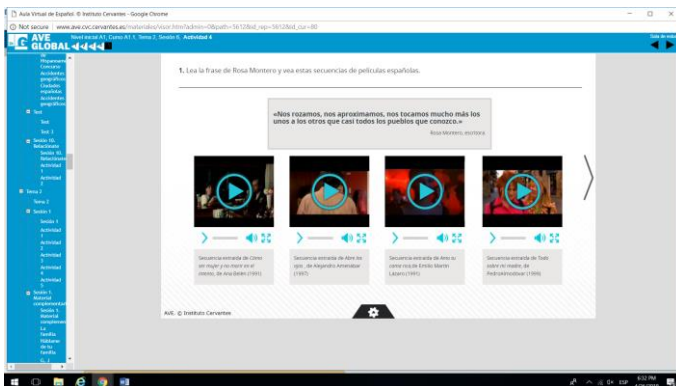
Aula Virtual de Español. © Instituto Cervantes - Google Chrome

Not secure | www.ave.cvc.cervantes.es/materiales/visor.htm?admin=0&path=1612&id_sep=1612&id_cur=80

AVE GLOBAL

Nivel inicial A1, Curso A1.1, Tema 2, Sesión 6, Actividad 4

Hispanoamérica
Conocerá
Accidentes geográficos
Unidades españolas
Accidentes geográficos
Test
Test
Test 2
Sesión 10. Relacionarte
Sesión 10. Relacionarte
Actividad 1
Actividad 2
Tema 2
Tema 2
Sesión 1
Sesión 1
Actividad 1
Actividad 2
Actividad 3
Actividad 4
Actividad 5
Sesión 1. Material complementario
Sesión 1. Material complementario
La familia
Hablamos de la familia

1. Lea la frase de Rosa Montero y vea estas secuencias de películas españolas.

«Nos rozamos, nos aproximamos, nos tocamos mucho más los unos a los otros que casi todos los pueblos que conozco.»

Rosa Montero, escritora

Secuencia extraída de Cómo ser mujer y no morir en el intento, de Ana Belén (1991)

Secuencia extraída de Abre los ojos, de Alejandro Amenábar (1997)

Secuencia extraída de Amo tu cama rica, de Emilio Martín Lázaro (1991)

Secuencia extraída de Todo sobre mi madre, de PedroAlmodóvar (1999)

AVE. © Instituto Cervantes

ESP